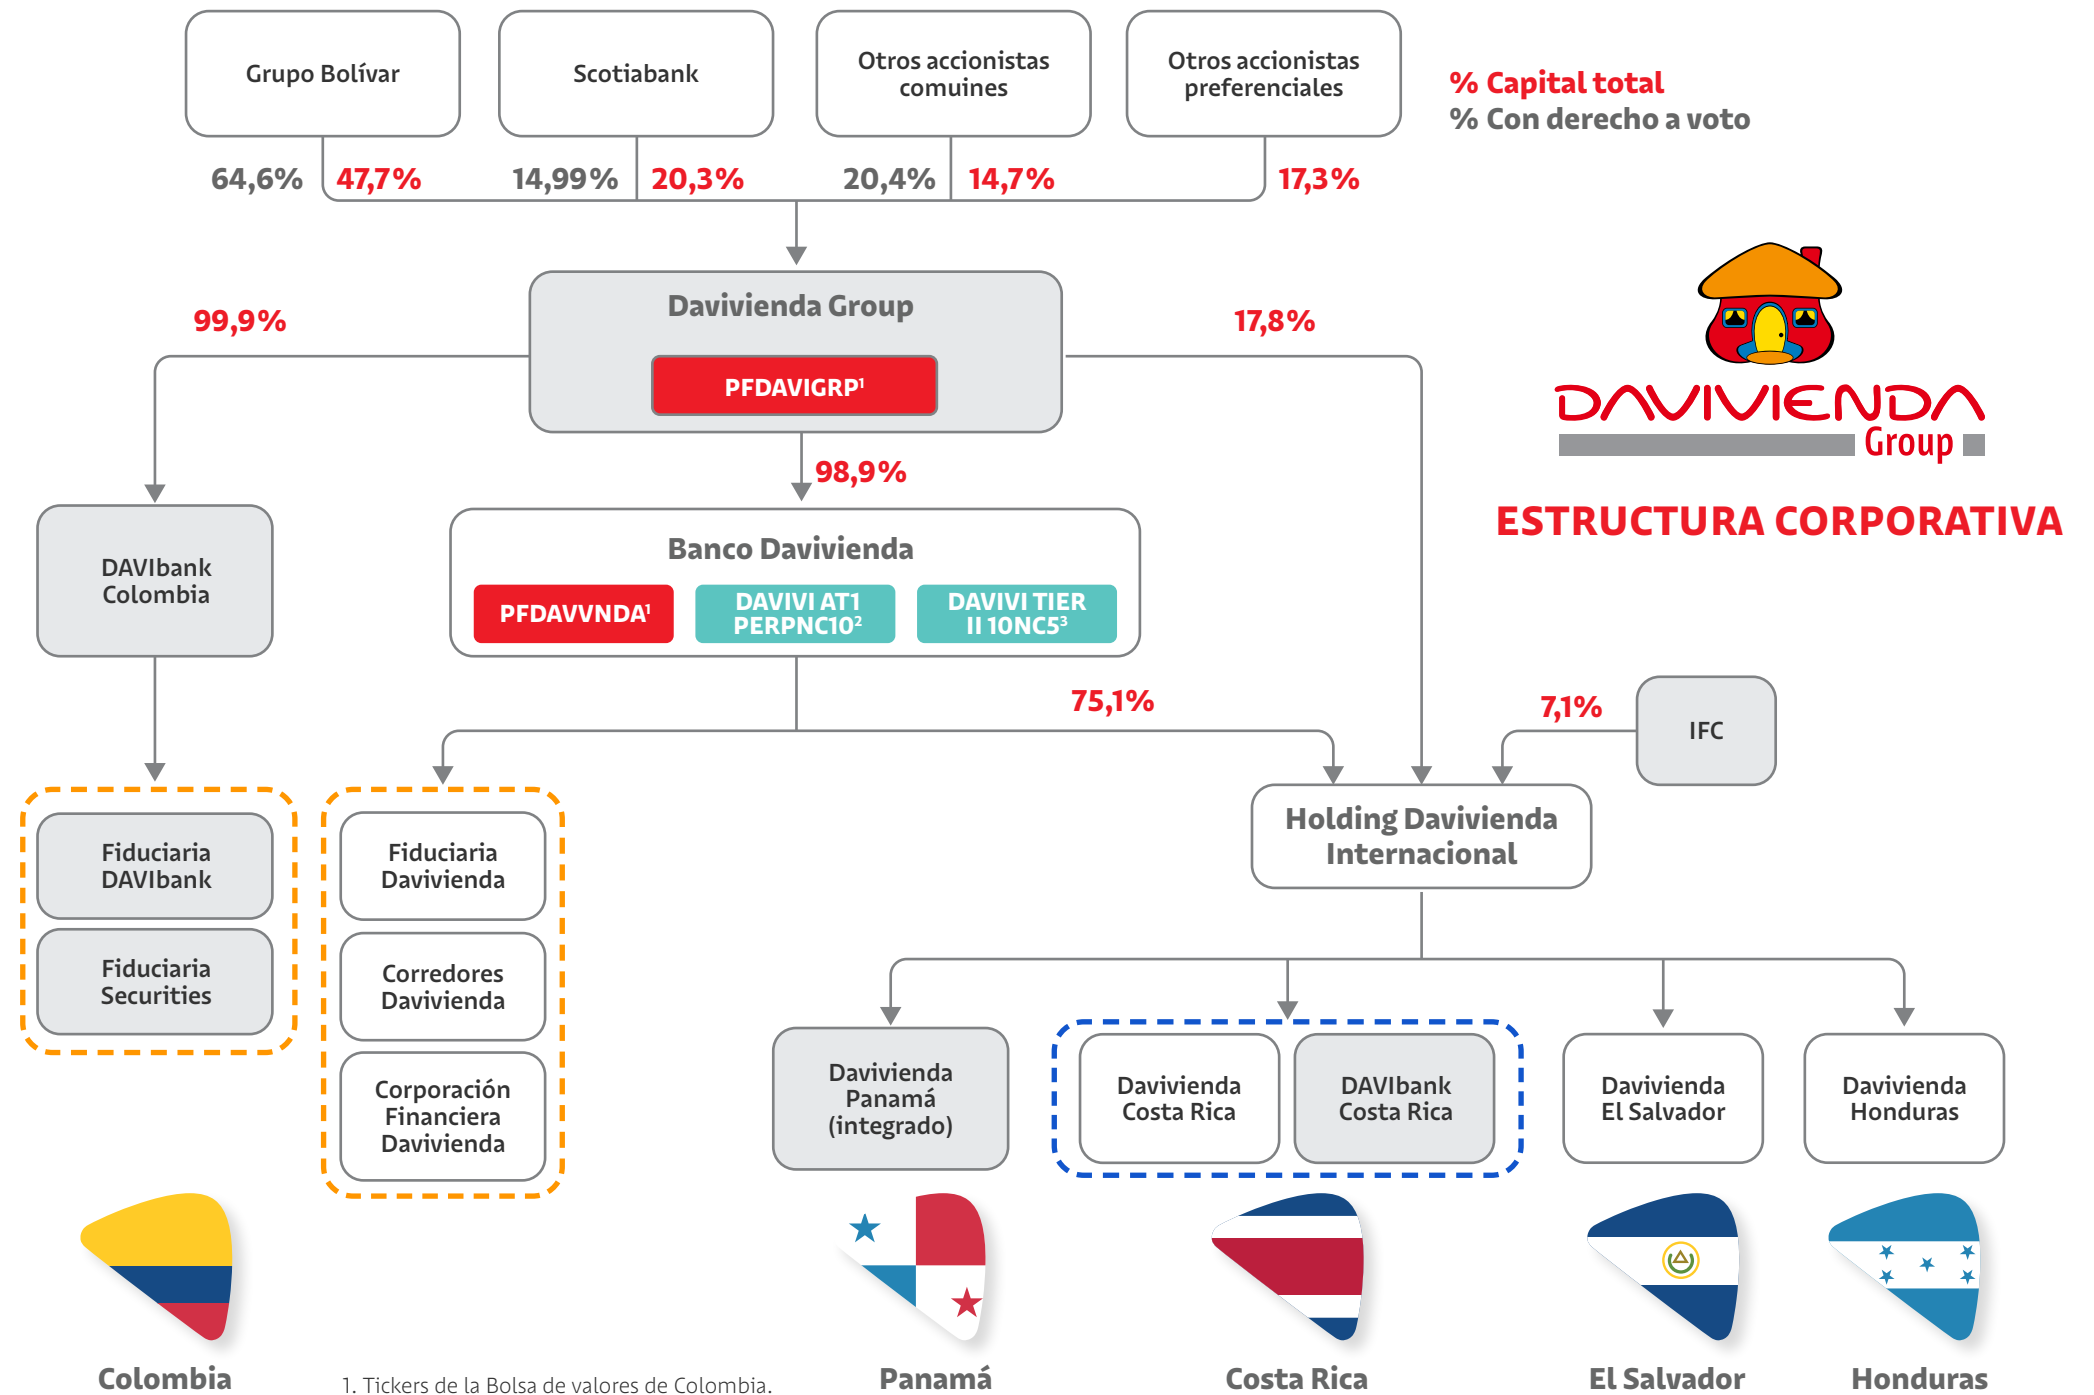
Grupo Bolívar

Scotiabank

Otros accionistas comunes

Otros accionistas preferenciales

% Capital total
% Con derecho a voto

64,6% 47,7% 14,99% 20,3% 20,4% 14,7% 17,3%

Davivienda Group
PFDAVIGRP$^1$

99,9%

17,8%

DAVIVIENDA Group

ESTRUCTURA CORPORATIVA

98,9%

DAVIbank Colombia

Banco Davivienda
PFDAVVNDA$^1$
DAVIVI AT1 PERPNC10$^2$
DAVIVI TIER II 10NC5$^3$

75,1%

7,1%

IFC

Holding Davivienda Internacional

Fiduciaria DAVIbank

Fiduciaria Securities

Fiduciaria Davivienda

Corredores Davivienda

Corporación Financiera Davivienda

Davivienda Panamá (integrado)

Davivienda Costa Rica

DAVIbank Costa Rica

Davivienda El Salvador

Davivienda Honduras

Colombia

1. Tickers de la Bolsa de valores de Colombia.

Panamá

Costa Rica

El Salvador

Honduras